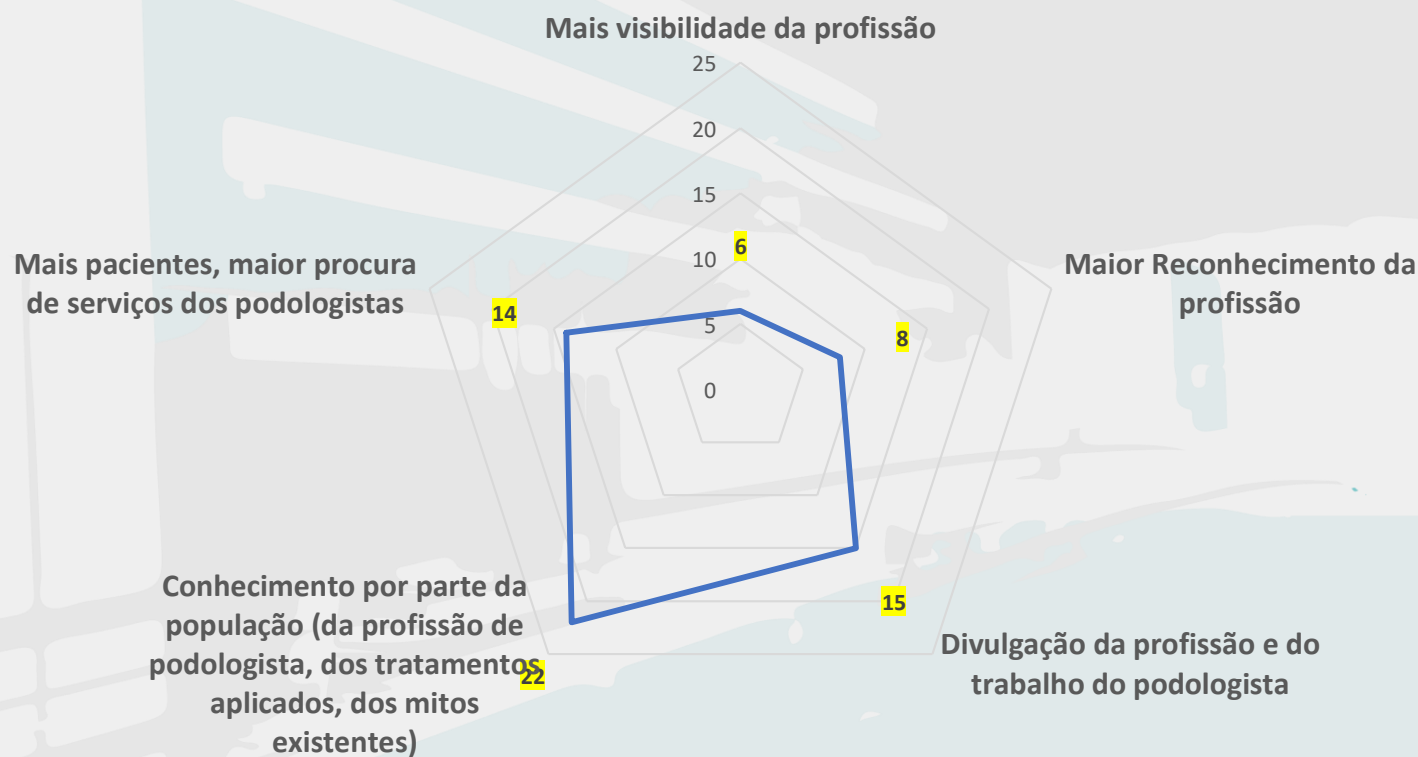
Mais visibilidade da profissão

25
20
15
10
5
0

6

Maior Reconhecimento da profissão

8

Divulgação da profissão e do trabalho do podologista

15

Conhecimento por parte da população (da profissão de podologista, dos tratamentos aplicados, dos mitos existentes)

22

Mais pacientes, maior procura de serviços dos podologistas

14